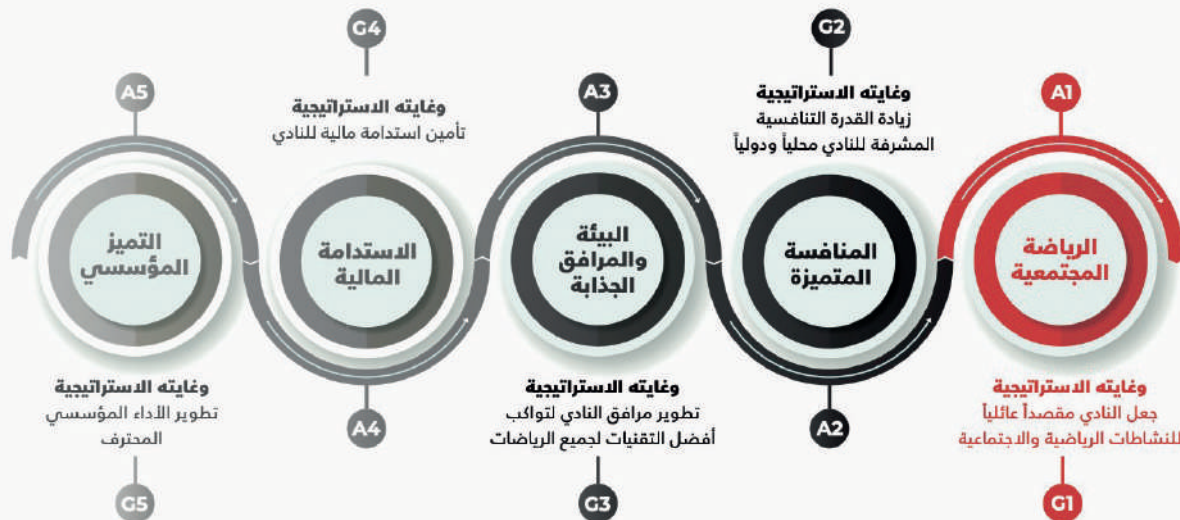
A1

الرياضة المجتمعية

وغايته الاستراتيجية
جعل النادي مقصداً عائلياً للنشاطات الرياضية والاجتماعية

G1

G2

وغايته الاستراتيجية
زيادة القدرة التنافسية المشرفة للنادي محلياً ودولياً

المنافسة المتميزة

A2

A3

البيئة والمرافق الجذابة

وغايته الاستراتيجية
تطوير مرافق النادي لتواكب أفضل التقنيات لجميع الرياضات

G3

G4

وغايته الاستراتيجية
تأمين استدامة مالية للنادي

الاستدامة المالية

A4

A5

التميز المؤسسي

وغايته الاستراتيجية
تطوير الأداء المؤسسي المحترف

G5